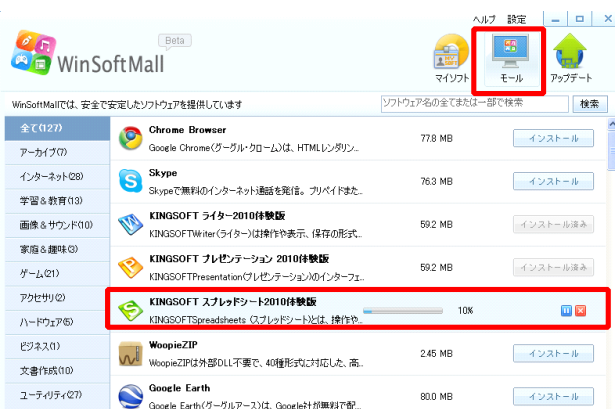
ヘルプ 設定

WinSoftMall Beta

マイソフト モール アップデート

WinSoftMallでは、安全で安定したソフトウェアを提供しています

ソフトウェア名の全てまたは一部で検索

検索

全て(127)
アーカイブ(7)
インターネット(28)
学習＆教育(13)
画像＆サウンド(10)
家庭＆趣味(3)
ゲーム(21)
アクセサリ(2)
ハードウェア(5)
ビジネス(1)
文書作成(10)
ユーティリティ(27)

| | | | |
|---|---|---|---|
| Chrome Browser<br>Google Chrome(グーグル・クローム)は、HTMLレンダリン... | 77.8 MB | | インストール |
| Skype<br>Skypeで無料のインターネット通話を発信。ブリペイドまた... | 76.3 MB | | インストール |
| KINGSOFT ライター2010体験版<br>KINGSOFTWriter(ライター)は操作や表示、保存の形式... | 59.2 MB | | インストール済み |
| KINGSOFT プレゼンテーション 2010体験版<br>KINGSOFTPresentation(プレゼンテーション)のインターフェ... | 59.2 MB | | インストール済み |
| KINGSOFT スプレッドシート2010体験版<br>KINGSOFTSpreadsheets (スプレッドシート)とは、操作や... | | 10% | |
| WoopieZIP<br>WoopieZIPは外部DLL不要で、40種形式に対応した、高... | 2.45 MB | | インストール |
| Google Earth<br>Google Earth(グーグルアース)は、Google社が無料で配... | 80.0 MB | | インストール |